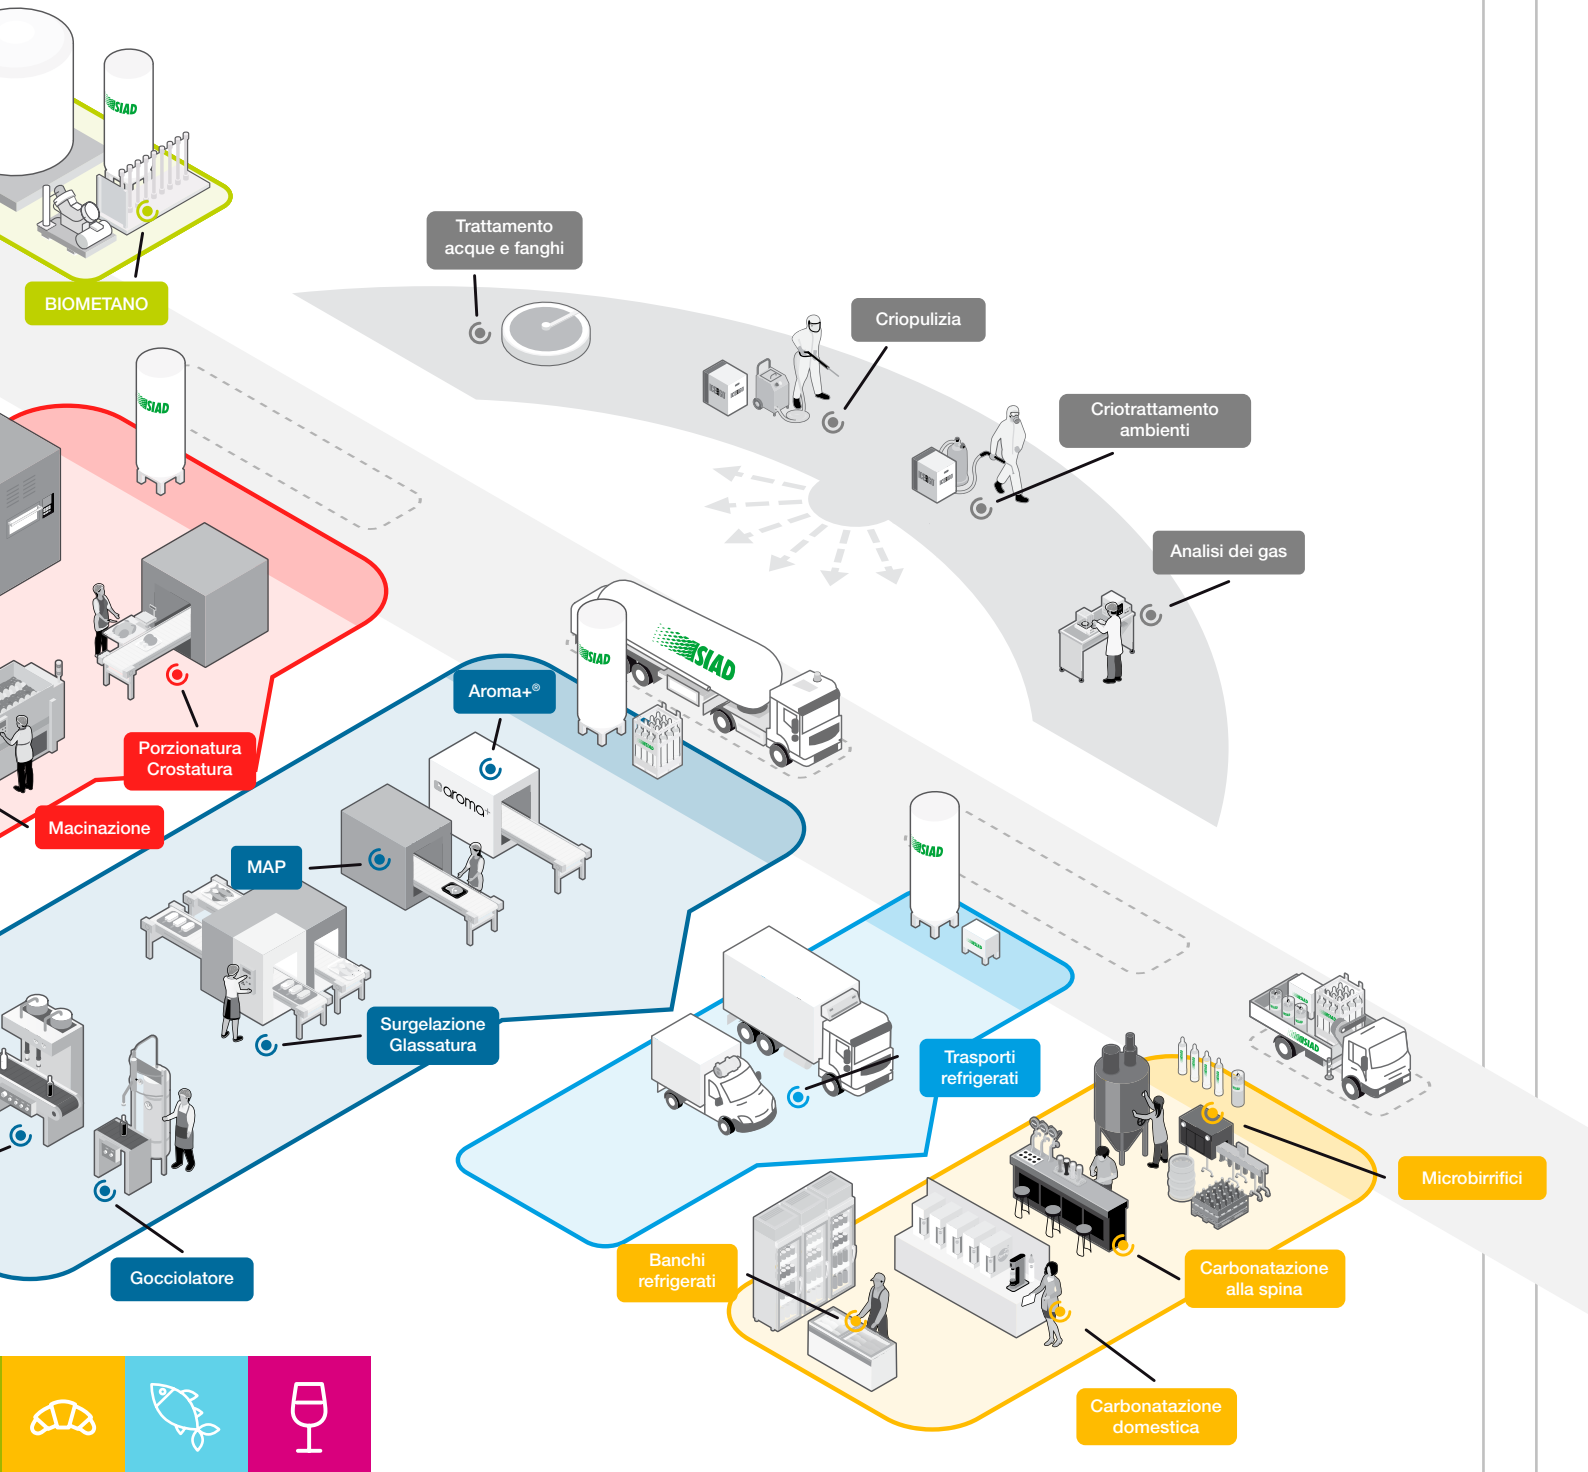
SIAD

BIOMETANO

Trattamento acque e fanghi

Criopulizia

Criotrattamento ambienti

Analisi dei gas

SIAD

SIAD

SIAD

Porzionatura Crostatura

Macinazione

Aroma+®

aroma

MAP

SIAD

Surgelazione Glassatura

Trasporti refrigerati

Microbirrifici

Gocciolatore

Banchi refrigerati

Carbonatazione alla spina

Carbonatazione domestica